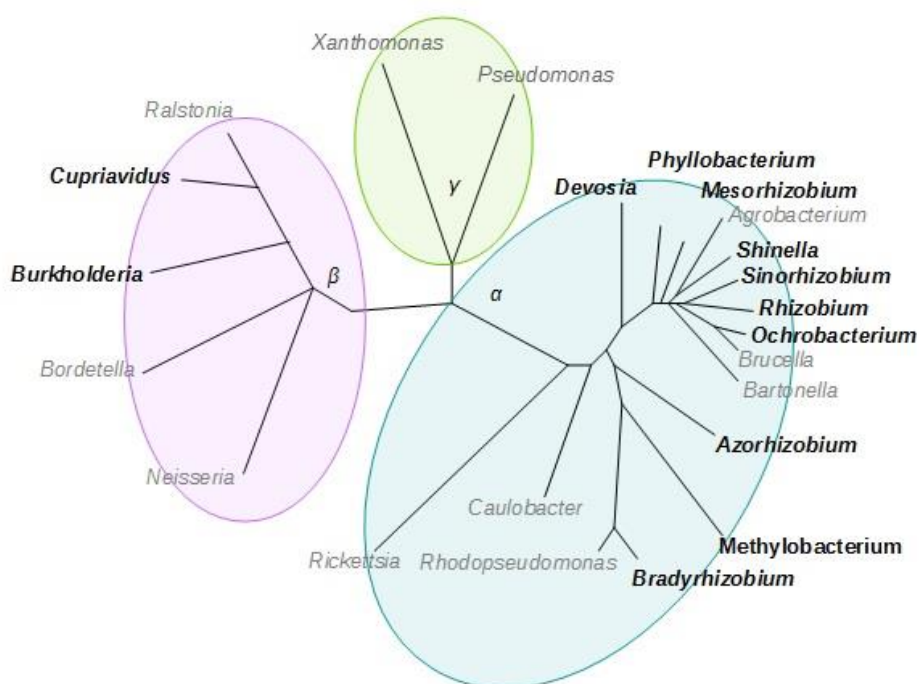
Xanthomonas
Pseudomonas
γ
Ralstonia
Cupriavidus
Burkholderia
β
Bordetella
Neisseria
Phyllobacterium
Mesorhizobium
Devosia
Agrobacterium
Shinella
Sinorhizobium
Rhizobium
Ochrobacterium
α
Brucella
Bartonella
Azorhizobium
Caulobacter
Methylobacterium
Rickettsia
Rhodopseudomonas
Bradyrhizobium